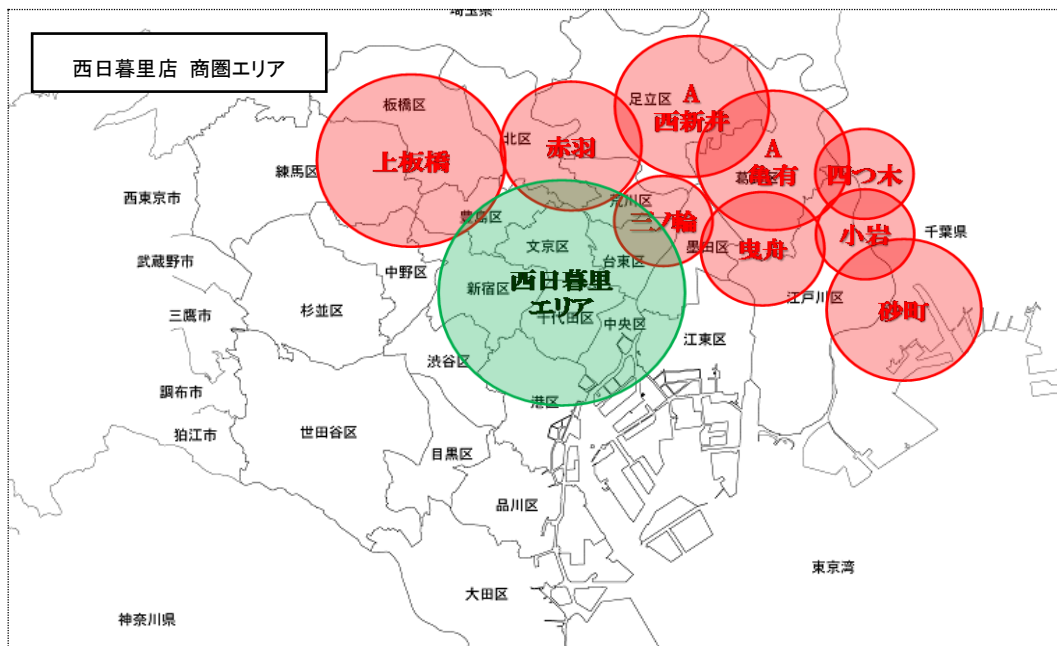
埼玉県

西日暮里店 商圏エリア

板橋区
上板橋
北区
赤羽
足立区
A
西新井
A
亀有
葛
四つ木
練馬区
西東京市
豊島区
荒川区
三ノ輪
墨田区
曳舟
小岩
千葉県
武蔵野市
中野区
文京区
台東区
新宿区
西日暮里
エリア
三鷹市
杉並区
千代田区
中央区
江戸川区
砂町
渋谷区
江東区
調布市
港区
狛江市
世田谷区
目黒区
品川区
東京湾
大田区
神奈川県